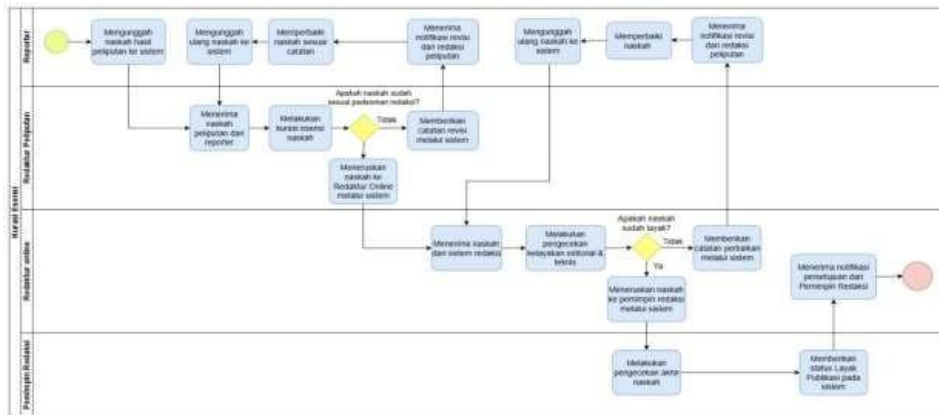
Kurasi Esensi

Reporter

Redaktur Peliputan

Redaktur online

Pemimpin Redaksi

Mengunggah naskah hasil peliputan ke sistem

Mengunggah ulang naskah ke sistem

Memperbaiki naskah sesuai catatan

Menerima notifikasi revisi dan redaksi peliputan

Mengunggah ulang naskah ke sistem

Memperbaiki naskah

Menerima notifikasi revisi dan redaksi peliputan

Menerima naskah peliputan dari reporter

Melakukan kurasi esensi naskah

Apakah naskah sudah sesuai pedoman redaksi?

Tidak

Memberikan catatan revisi melalui sistem

Meneruskan naskah ke Redaktur Online melalui sistem

Menerima naskah dari sistem redaksi

Melakukan pengecekan kelayakan editorial & teknis

Apakah naskah sudah layak?

Tidak

Ya

Memberikan catatan perbaikan melalui sistem

Meneruskan naskah ke pemimpin redaksi melalui sistem

Menerima notifikasi persetujuan dari Pemimpin Redaksi

Melakukan pengecekan akhir naskah

Memberikan status Layak Publikasi pada sistem